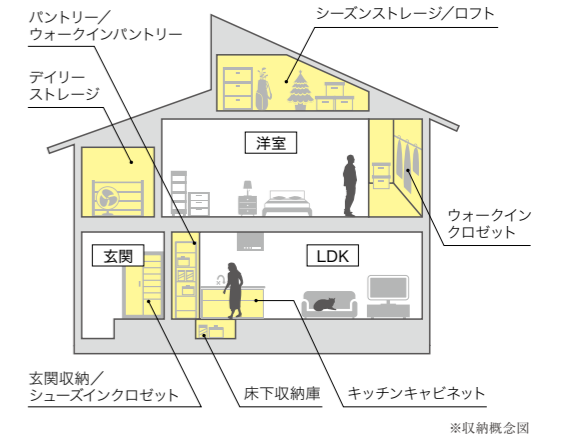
パントリー／
ウォークインパントリー

シーズンストレージ／ロフト

デイリー
ストレージ

洋室

ウォークイン
クロゼット

玄関

LDK

玄関収納／
シューズインクロゼット

床下収納庫

キッチンキャビネット

※収納概念図